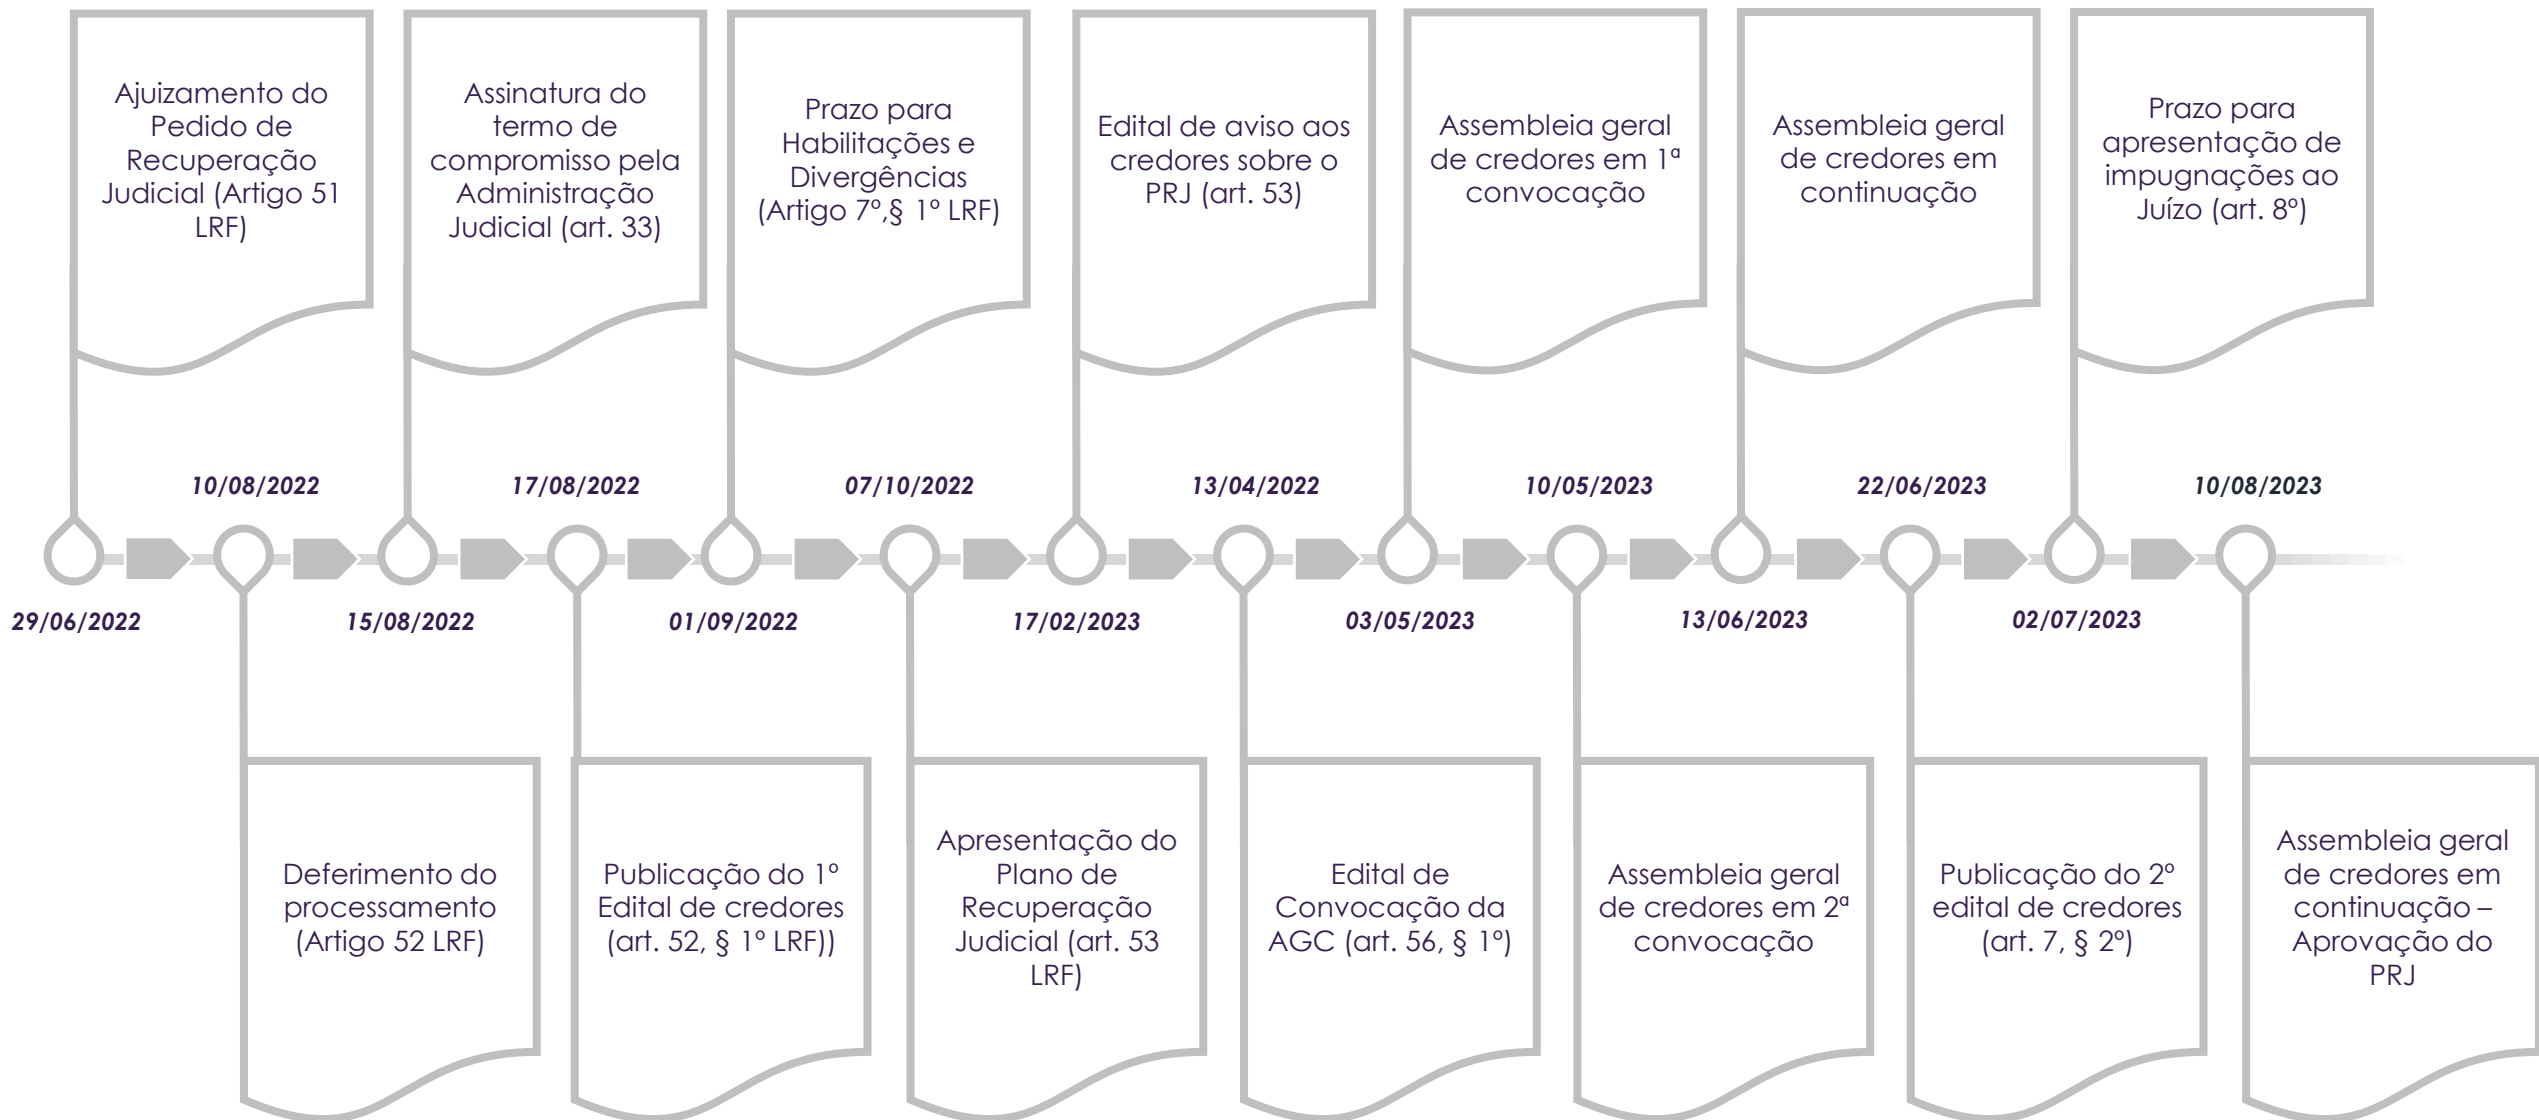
Ajuizamento do Pedido de Recuperação Judicial (Artigo 51 LRF)

Assinatura do termo de compromisso pela Administração Judicial (art. 33)

Prazo para Habilitações e Divergências (Artigo 7º,§ 1º LRF)

Edital de aviso aos credores sobre o PRJ (art. 53)

Assembleia geral de credores em 1ª convocação

Assembleia geral de credores em continuação

Prazo para apresentação de impugnações ao Juízo (art. 8º)

10/08/2022

17/08/2022

07/10/2022

13/04/2022

10/05/2023

22/06/2023

10/08/2023

29/06/2022

15/08/2022

01/09/2022

17/02/2023

03/05/2023

13/06/2023

02/07/2023

Deferimento do processamento (Artigo 52 LRF)

Publicação do 1º Edital de credores (art. 52, § 1º LRF))

Apresentação do Plano de Recuperação Judicial (art. 53 LRF)

Edital de Convocação da AGC (art. 56, § 1º)

Assembleia geral de credores em 2ª convocação

Publicação do 2º edital de credores (art. 7, § 2º)

Assembleia geral de credores em continuação – Aprovação do PRJ